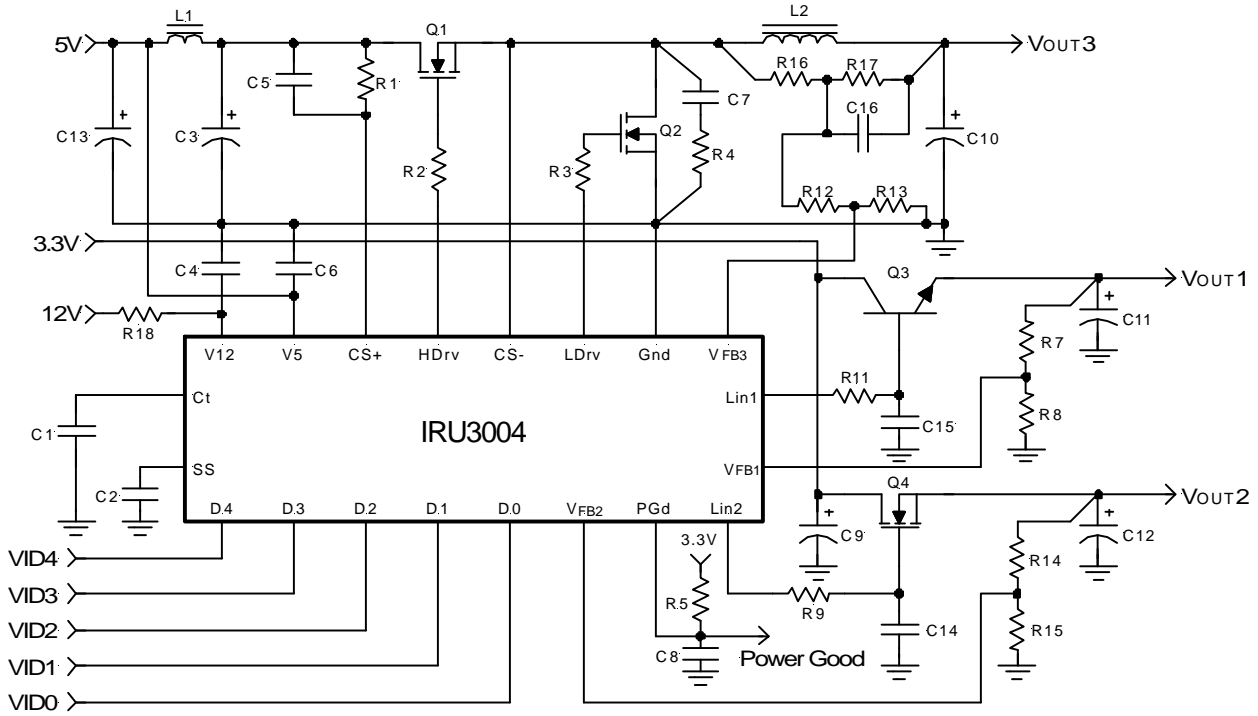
5V
L1
Q1
L2
VOUT3
C5
R1
C7
R16
R17
C13
C3
Q2
C16
C10
R2
R3
R4
R12
R13
3.3V
C4
C6
Q3
VOUT1
12V
R18
C11
V12
V5
CS+
HDrv
CS-
LDrv
Gnd
VFB3
R7
Ct
Lin1
R11
C1
IRU3004
R8
C15
SS
VFB1
C2
D.4
D.3
D.2
D.1
D.0
VFB2
PGd
Lin2
Q4
VOUT2
C9
C12
3.3V
VID4
R14
VID3
R5
R9
VID2
C14
R15
VID1
C8
Power Good
VID0